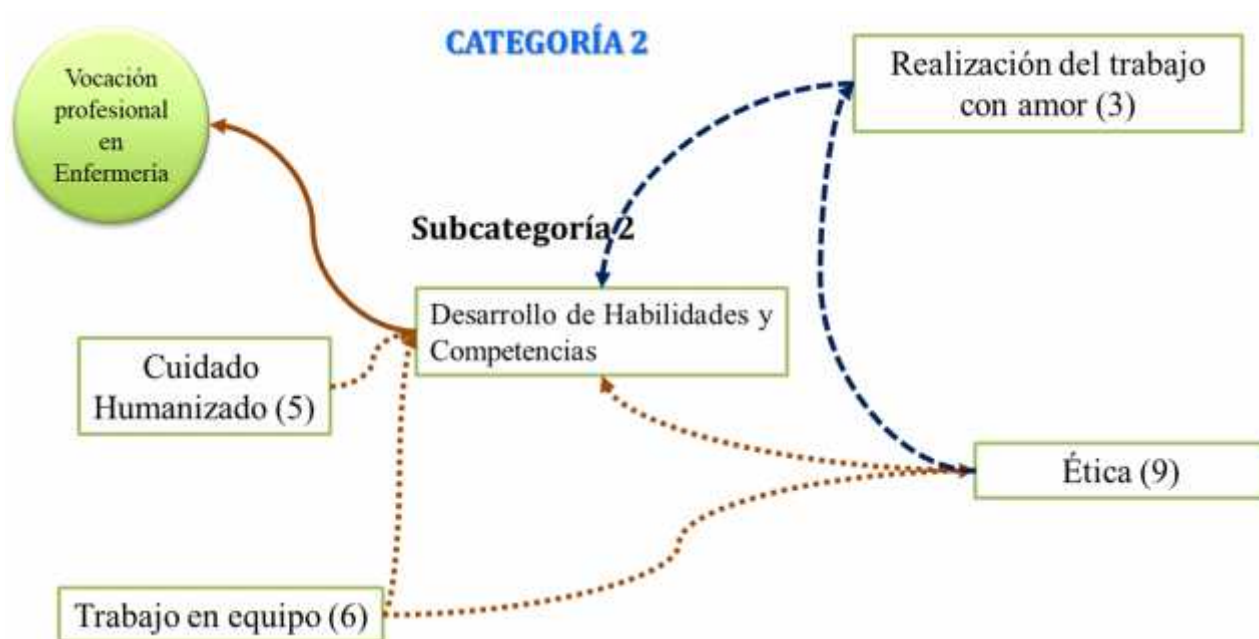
CATEGORÍA 2

Vocación profesional en Enfermeria

Realización del trabajo con amor (3)

Subcategoría 2

Desarrollo de Habilidades y Competencias

Cuidado Humanizado (5)

Ética (9)

Trabajo en equipo (6)